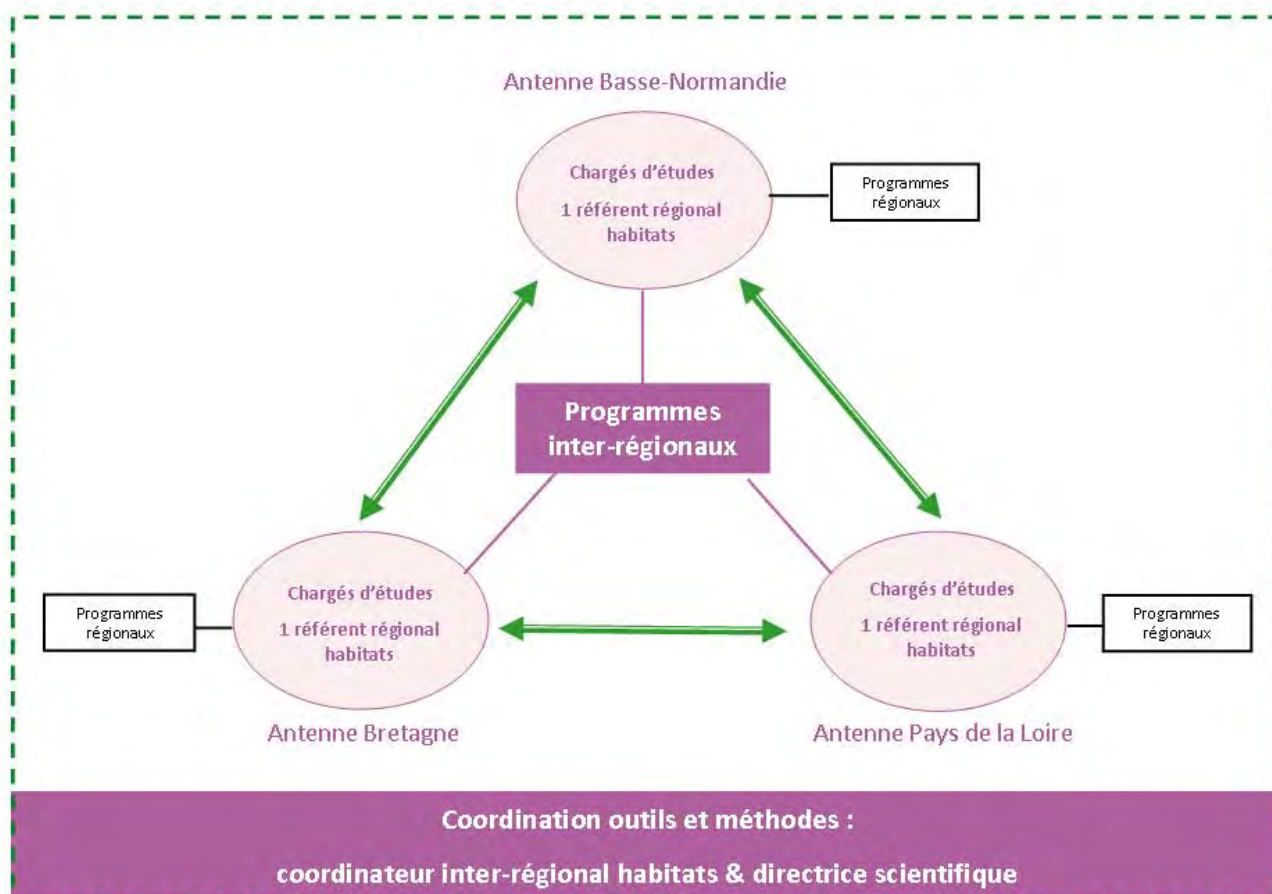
Antenne Basse-Normandie

Chargés d'études

1 référent régional habitats

Programmes régionaux

Programmes inter-régionaux

Programmes régionaux

Chargés d'études

1 référent régional habitats

Chargés d'études

1 référent régional habitats

Programmes régionaux

Antenne Bretagne

Antenne Pays de la Loire

Coordination outils et méthodes :

coordinateur inter-régional habitats & directrice scientifique